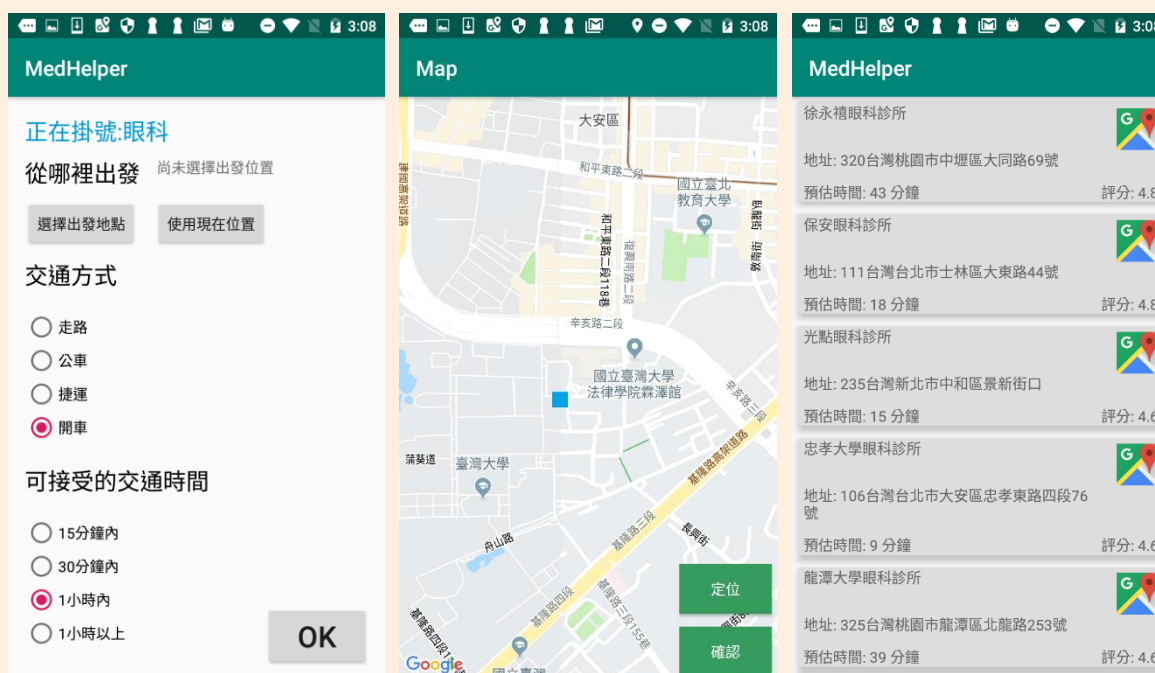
3:08

MedHelper

正在掛號:眼科

從哪裡出發 尚未選擇出發位置

選擇出發地點 使用現在位置

交通方式

走路
公車
捷運
開車

可接受的交通時間

15分鐘內
30分鐘內
1小時內
1小時以上

OK

3:08

Map

大安區
和平東路一段
國立臺北教育大學
和平東路二段118巷
復興南路二段
臥龍街
辛亥路二段
國立臺灣大學法律學院霖澤館
辛亥路三段
蒲葵道
臺灣大學
基隆路高架道路
舟山路
基隆路三段
長興街
基隆路四段
基隆路三段155巷
定位
確認
Google

3:08

MedHelper

徐永禧眼科診所
地址: 320台灣桃園市中壢區大同路69號
預估時間: 43 分鐘
評分: 4.8

保安眼科診所
地址: 111台灣台北市士林區大東路44號
預估時間: 18 分鐘
評分: 4.8

光點眼科診所
地址: 235台灣新北市中和區景新街口
預估時間: 15 分鐘
評分: 4.6

忠孝大學眼科診所
地址: 106台灣台北市大安區忠孝東路四段76號
預估時間: 9 分鐘
評分: 4.6

龍潭大學眼科診所
地址: 325台灣桃園市龍潭區北龍路253號
預估時間: 39 分鐘
評分: 4.6